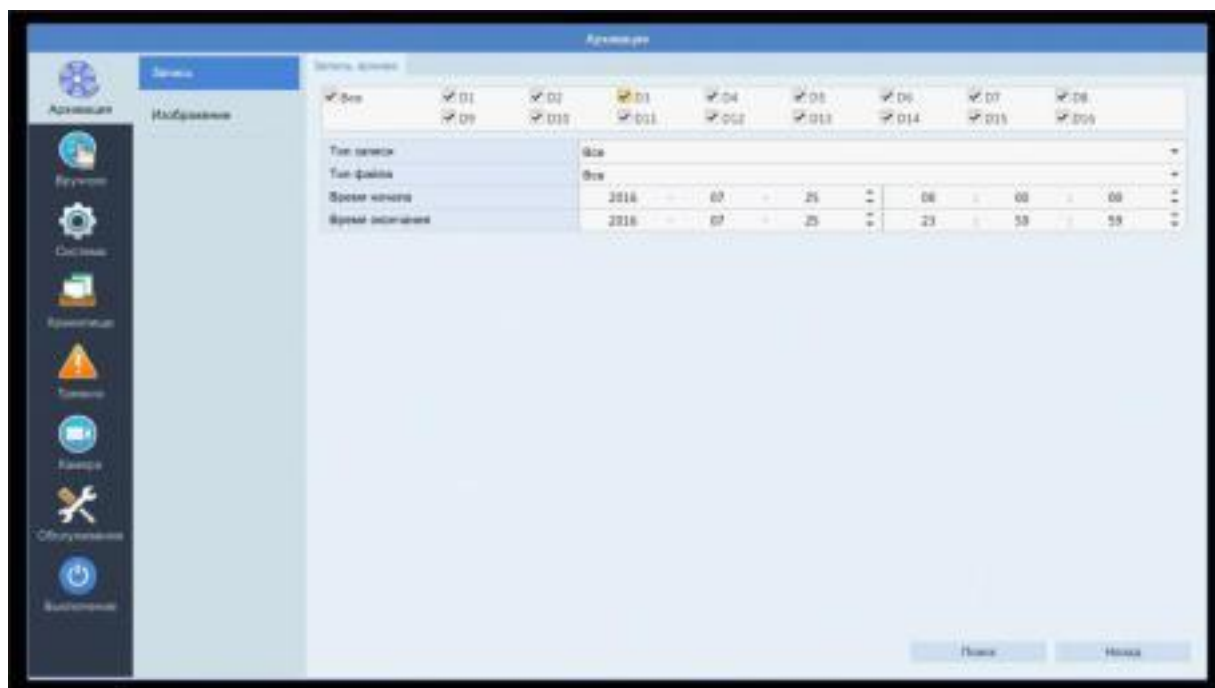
Архивация

Архивация

Вручную

Система

Хранилище

Тревога

Камера

Обслуживание

Выключение

Запись

Изображения

Запись архива

Все
D1 D2 D3 D4 D5 D6 D7 D8
D9 D10 D11 D12 D13 D14 D15 D16

| | |
|---|---|
| Тип записи | Все |
| Тип файла | Все |
| Время начала | 2016 07 25 00 00 00 |
| Время окончания | 2016 07 25 23 59 59 |

Поиск

Назад